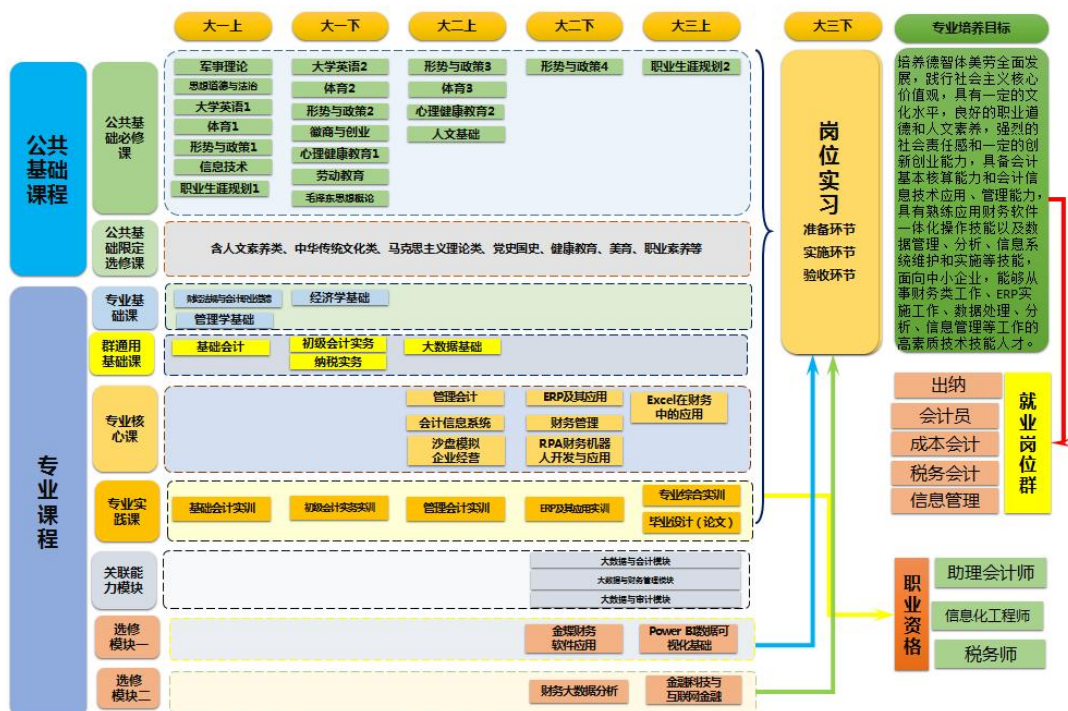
大一上 大一下 大二上 大二下 大三上 大三下 专业培养目标

公共基础课程

公共基础必修课

军事理论
思想道德与法治
大学英语1
体育1
形势与政策1
信息技术
职业生涯规划1

大学英语2
体育2
形势与政策2
徽商与创业
心理健康教育1
劳动教育
毛泽东思想概论

形势与政策3
体育3
心理健康教育2
人文基础

形势与政策4

职业生涯规划2

公共基础限定选修课

含人文素养类、中华传统文化类、马克思主义理论类、党史国史、健康教育、美育、职业素养等

专业课程

专业基础课

财经法规与会计职业道德
经济学基础
管理学基础

群通用基础课

基础会计
初级会计实务
纳税实务
大数据基础

专业核心课

管理会计
会计信息系统
沙盘模拟企业经营
ERP及其应用
财务管理
RPA财务机器人开发与应用
Excel在财务中的应用

专业实践课

基础会计实训
初级会计实务实训
管理会计实训
ERP及其应用实训
专业综合实训
毕业设计（论文）

关联能力模块

大数据与会计模块
大数据与财务管理模块
大数据与审计模块

选修模块一

金蝶财务软件应用
Power BI数据可视化基础

选修模块二

财务大数据分析
金融科技与互联网金融

岗位实习

准备环节
实施环节
验收环节

培养德智体美劳全面发展，践行社会主义核心价值观，具有一定的文化水平，良好的职业道德和人文素养，强烈的社会责任感和一定的创新创业能力，具备会计基本核算能力和会计信息技术应用、管理能力，具有熟练应用财务软件一体化操作技能以及数据管理、分析、信息系统维护和实施等技能，面向中小企业，能够从事财务类工作、ERP实施工作、数据处理、分析、信息管理等工作的高素质技术技能人才。

出纳
会计员
成本会计
税务会计
信息管理

就业岗位群

职业资格

助理会计师
信息化工程师
税务师